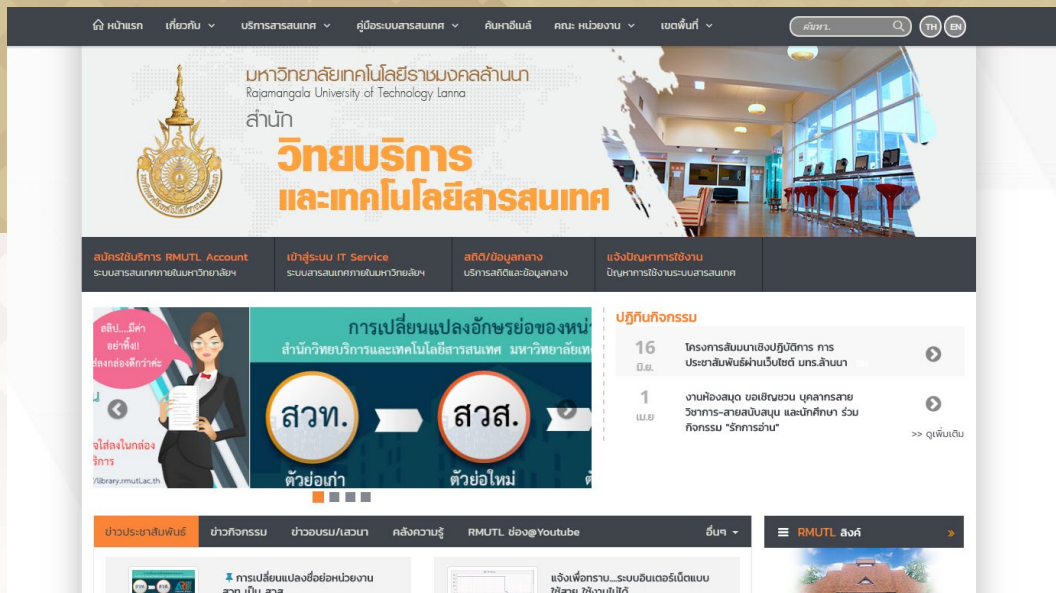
หน้าแรก เกี่ยวกับ บริการสารสนเทศ คู่มือระบบสารสนเทศ ค้นหาอีเมล์ คณะ หน่วยงาน เขตพื้นที่ ค้นหา.. TH EN

มหาวิทยาลัยเทคโนโลยีราชมงคลล้านนา
Rajamangala University of Technology Lanna
สำนัก
วิทยบริการ
และเทคโนโลยีสารสนเทศ

สมัครใช้บริการ RMUTL Account
ระบบสารสนเทศภายในมหาวิทยาลัยฯ

เข้าสู่ระบบ IT Service
ระบบสารสนเทศภายในมหาวิทยาลัยฯ

สถิติ/ข้อมูลกลาง
บริการสถิติและข้อมูลกลาง

แจ้งปัญหาการใช้งาน
ปัญหาการใช้งานระบบสารสนเทศ

สลิป...นี้ค่า อย่าทิ้ง! ช่องกล่องที่กว่าค่ะ
จใส่ลงในกล่อง บริการ
/library.rmutl.ac.th
การเปลี่ยนแปลงอักษรย่อของหน่
สำนักวิทยบริการและเทคโนโลยีสารสนเทศ มหาวิทยาลัยเท
สวท.
ตัวย่อเก่า
สวส.
ตัวย่อใหม่

ปฏิทินกิจกรรม
16 มิ.ย. โครงการสัมมนาเชิงปฏิบัติการ การประชาสัมพันธ์ผ่านเว็บไซต์ มทร.ล้านนา
1 เม.ย งานห้องสมุด ขอเชิญชวน บุคลากรสายวิชาการ-สายสนับสนุน และนักศึกษา ร่วมกิจกรรม "รักการอ่าน"
>> ดูเพิ่มเติม

ข่าวประชาสัมพันธ์ ข่าวกิจกรรม ข่าวอบรม/เสวนา คลังความรู้ RMUTL ช่อง@Youtube อื่นๆ
RMUTL ลิงค์
การเปลี่ยนแปลงชื่อย่อหน่วยงาน สวท. เป็น สวส.
แจ้งเพื่อทราบ...ระบบอินเตอร์เน็ตแบบใช้สาย ใช้งานไม่ได้